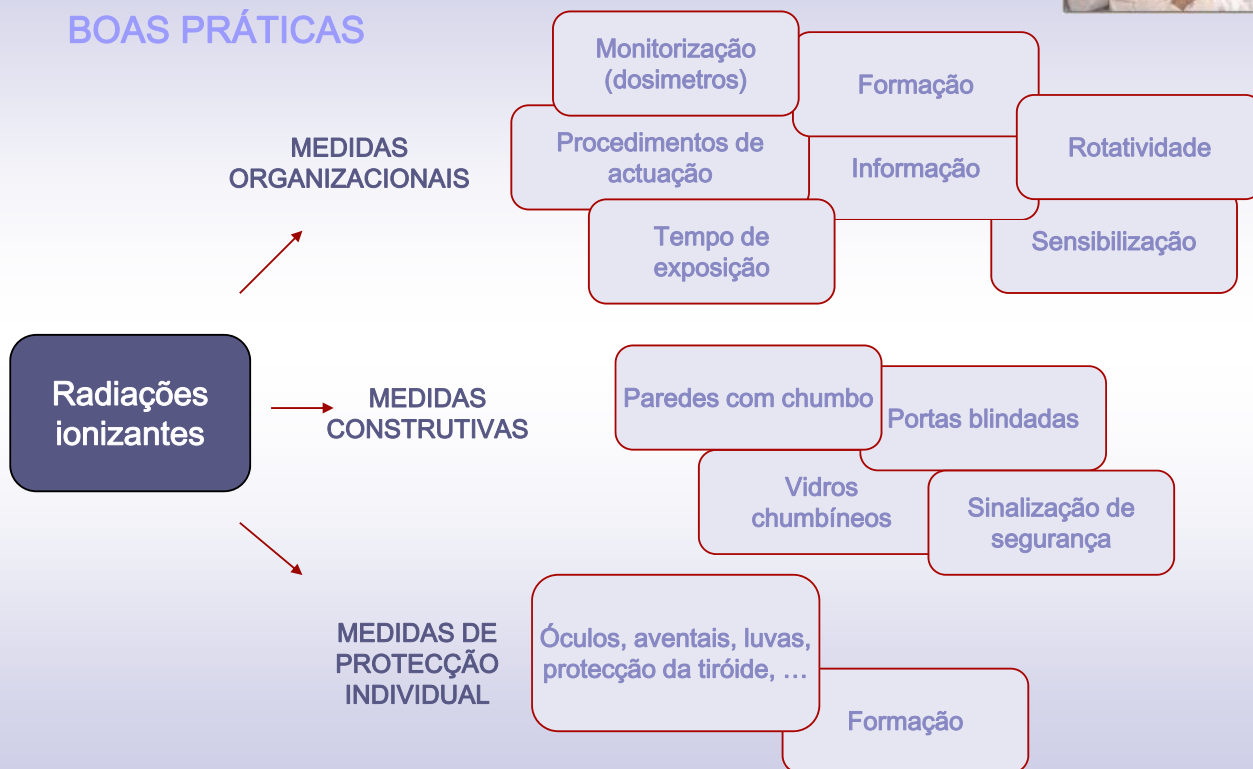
BOAS PRÁTICAS

Radiações ionizantes

MEDIDAS ORGANIZACIONAIS

Monitorização (dosimetros)

Formação

Procedimentos de actuação

Informação

Rotatividade

Tempo de exposição

Sensibilização

MEDIDAS CONSTRUTIVAS

Paredes com chumbo

Portas blindadas

Vidros chumbíneos

Sinalização de segurança

MEDIDAS DE PROTECÇÃO INDIVIDUAL

Óculos, aventais, luvas, protecção da tiróide, …

Formação